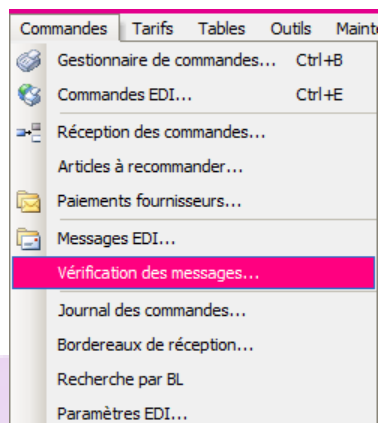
Commandes Tarifs Tables Outils Mainte

Gestionnaire de commandes... Ctrl+B
Commandes EDI... Ctrl+E
Réception des commandes...
Articles à recommander...
Paiements fournisseurs...
Messages EDI...
Vérification des messages...
Journal des commandes...
Bordereaux de réception...
Recherche par BL
Paramètres EDI...